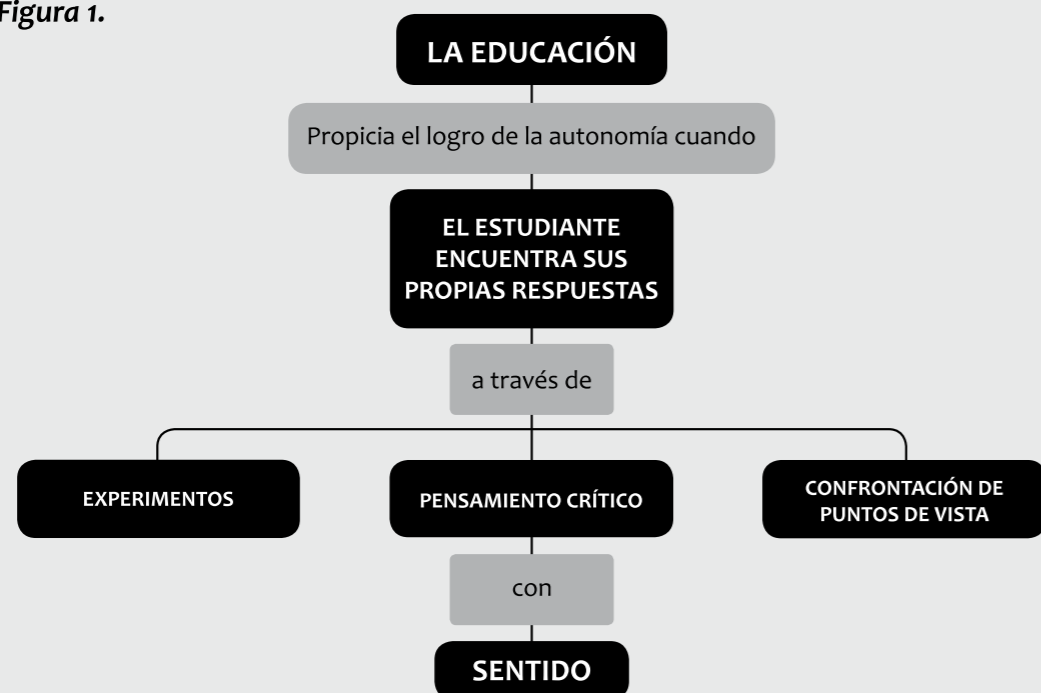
Figura 1.

LA EDUCACIÓN

Propicia el logro de la autonomía cuando

EL ESTUDIANTE ENCUENTRA SUS PROPIAS RESPUESTAS

a través de

EXPERIMENTOS

PENSAMIENTO CRÍTICO

CONFRONTACIÓN DE PUNTOS DE VISTA

con

SENTIDO